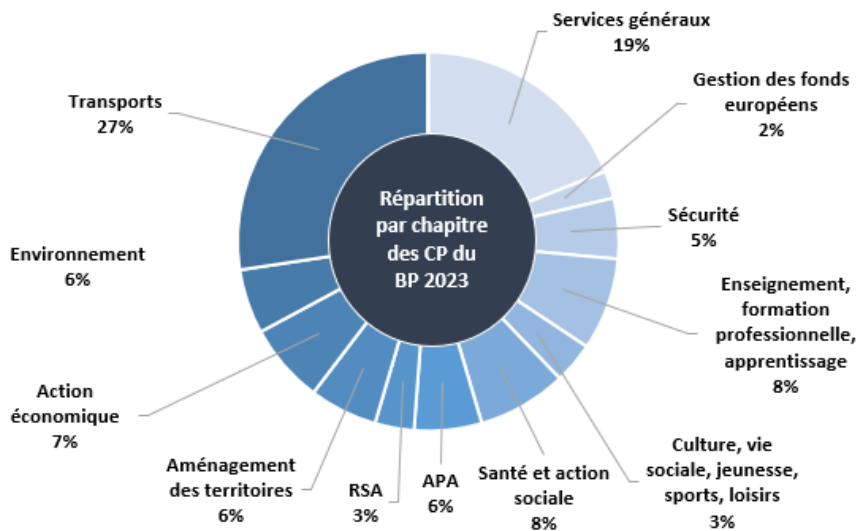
Répartition par chapitre des CP du BP 2023

Services généraux
19%

Gestion des fonds européens
2%

Sécurité
5%

Enseignement, formation professionnelle, apprentissage
8%

Culture, vie sociale, jeunesse, sports, loisirs
3%

Santé et action sociale
8%

APA
6%

RSA
3%

Aménagement des territoires
6%

Action économique
7%

Environnement
6%

Transports
27%